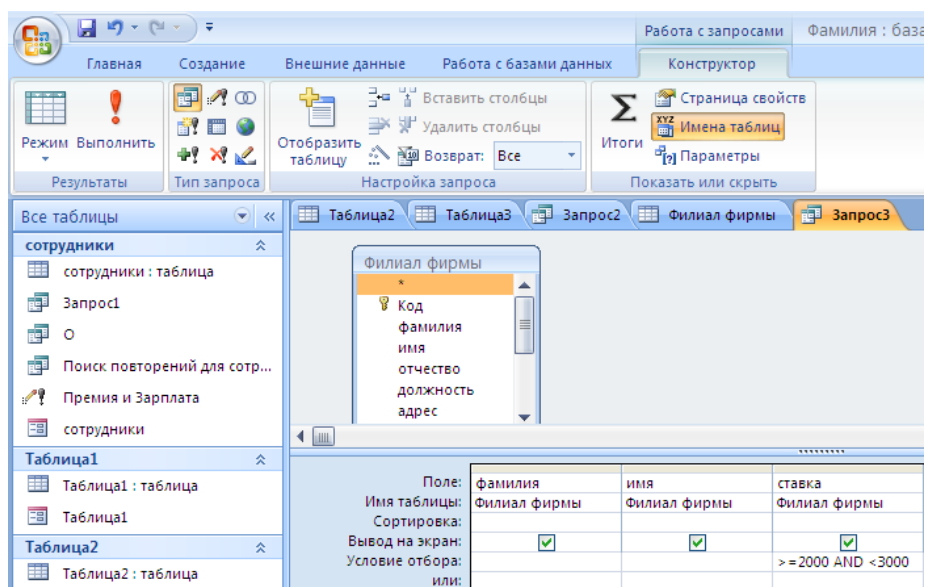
Работа с запросами Фамилия : база

Главная Создание Внешние данные Работа с базами данных Конструктор

Режим Выполнить
Результаты
Тип запроса
Отобразить таблицу
Вставить столбцы
Удалить столбцы
Возврат: Все
Настройка запроса
Итоги
Страница свойств
Имена таблиц
Параметры
Показать или скрыть

Все таблицы
сотрудники
сотрудники : таблица
Запрос1
О
Поиск повторений для сотр...
Премия и Зарплата
сотрудники
Таблица1
Таблица1 : таблица
Таблица1
Таблица2
Таблица2 : таблица

Таблица2 Таблица3 Запрос2 Филиал фирмы Запрос3

Филиал фирмы
*
Код
фамилия
имя
отчество
должность
адрес

| | | | |
|---|---|---|---|
| Поле: | фамилия | имя | ставка |
| Имя таблицы: | Филиал фирмы | Филиал фирмы | Филиал фирмы |
| Сортировка: | | | |
| Вывод на экран: | ☑ | ☑ | ☑ |
| Условие отбора: | | | >=2000 AND <3000 |
| или: | | | |